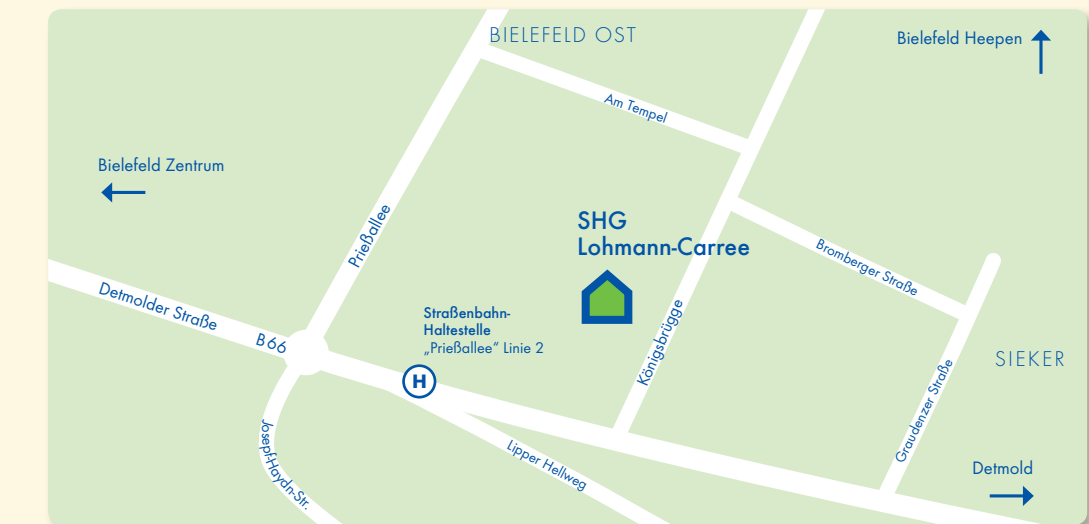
BIELEFELD OST

Bielefeld Heepen

Am Tempel

Bielefeld Zentrum

Prießallee

SHG
Lohmann-Carree

Bromberger Straße

Detmolder Straße

B66

Straßenbahn-
Haltestelle
„Prießallee" Linie 2

Königsbrügge

SIEKER

H

Graudenzer Straße

Joseph-Haydn-Str.

Lipper Hellweg

Detmold